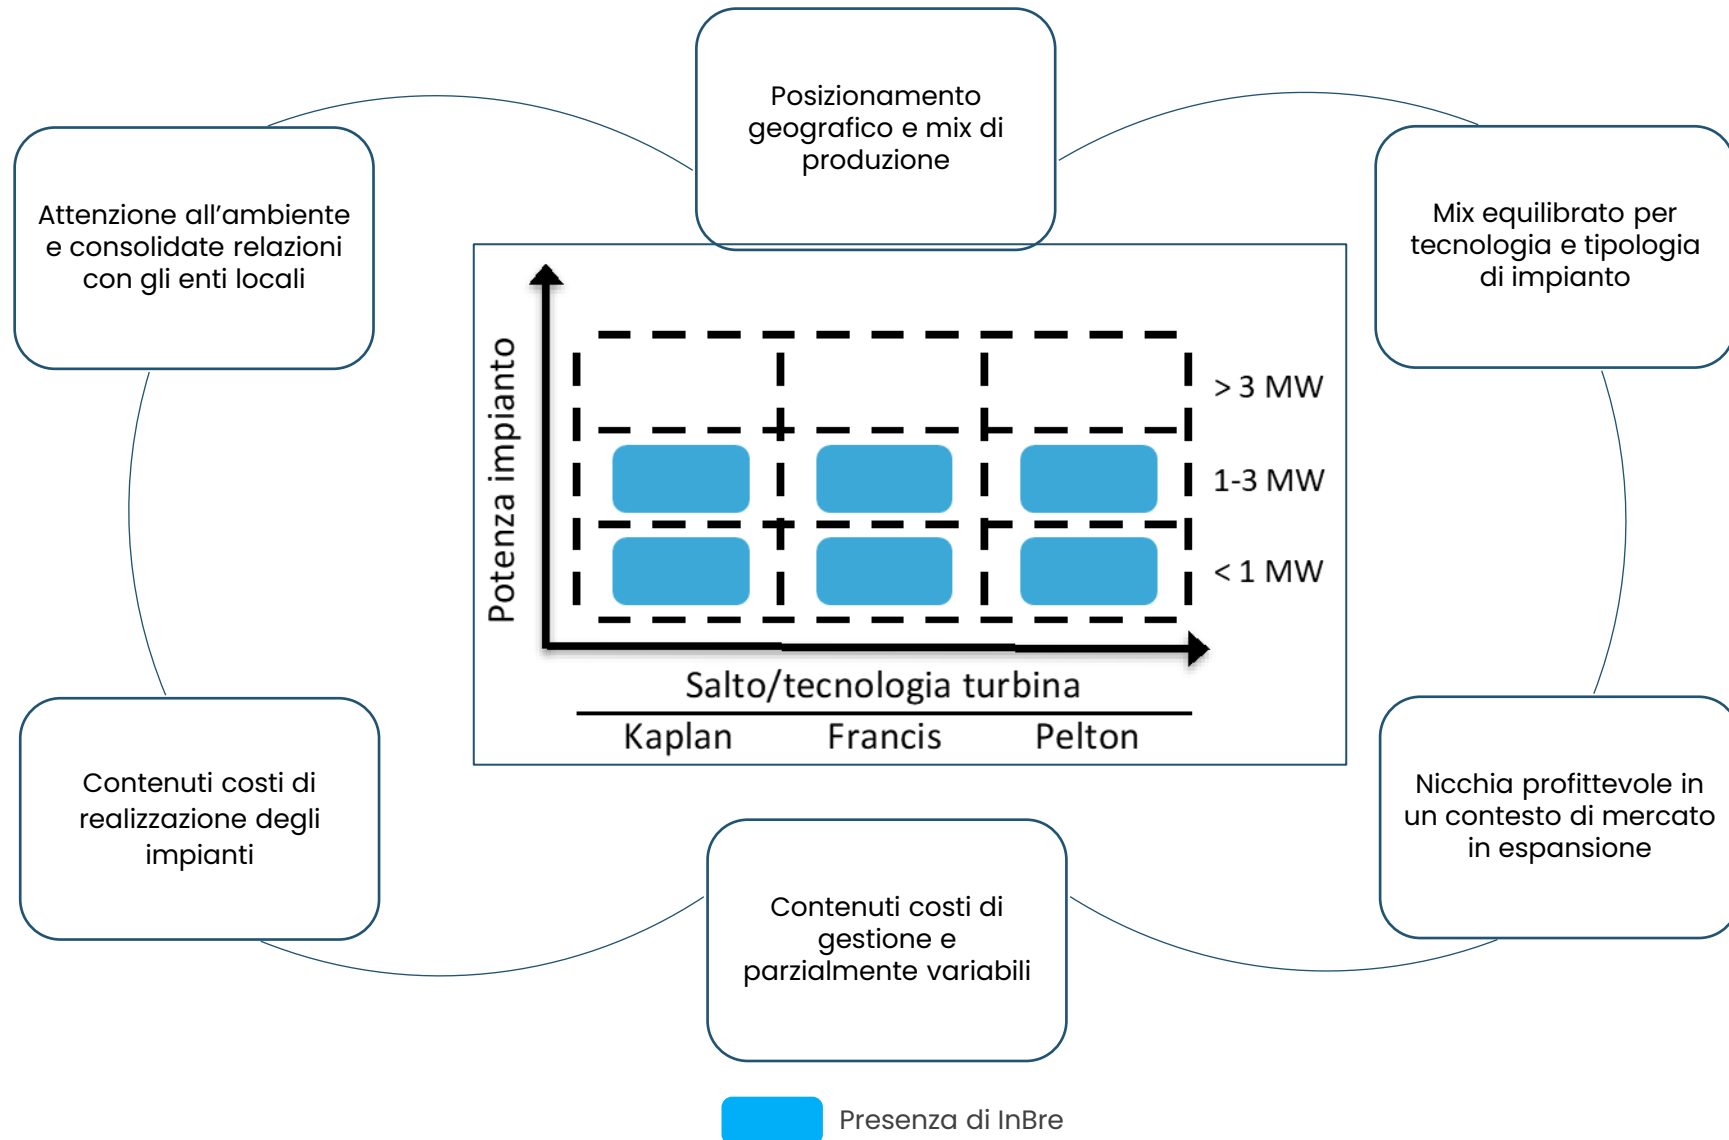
Posizionamento geografico e mix di produzione

Attenzione all’ambiente e consolidate relazioni con gli enti locali

Mix equilibrato per tecnologia e tipologia di impianto

Potenza impianto

> 3 MW

1-3 MW

< 1 MW

Salto/tecnologia turbina

Kaplan

Francis

Pelton

Contenuti costi di realizzazione degli impianti

Nicchia profittevole in un contesto di mercato in espansione

Contenuti costi di gestione e parzialmente variabili

Presenza di InBre